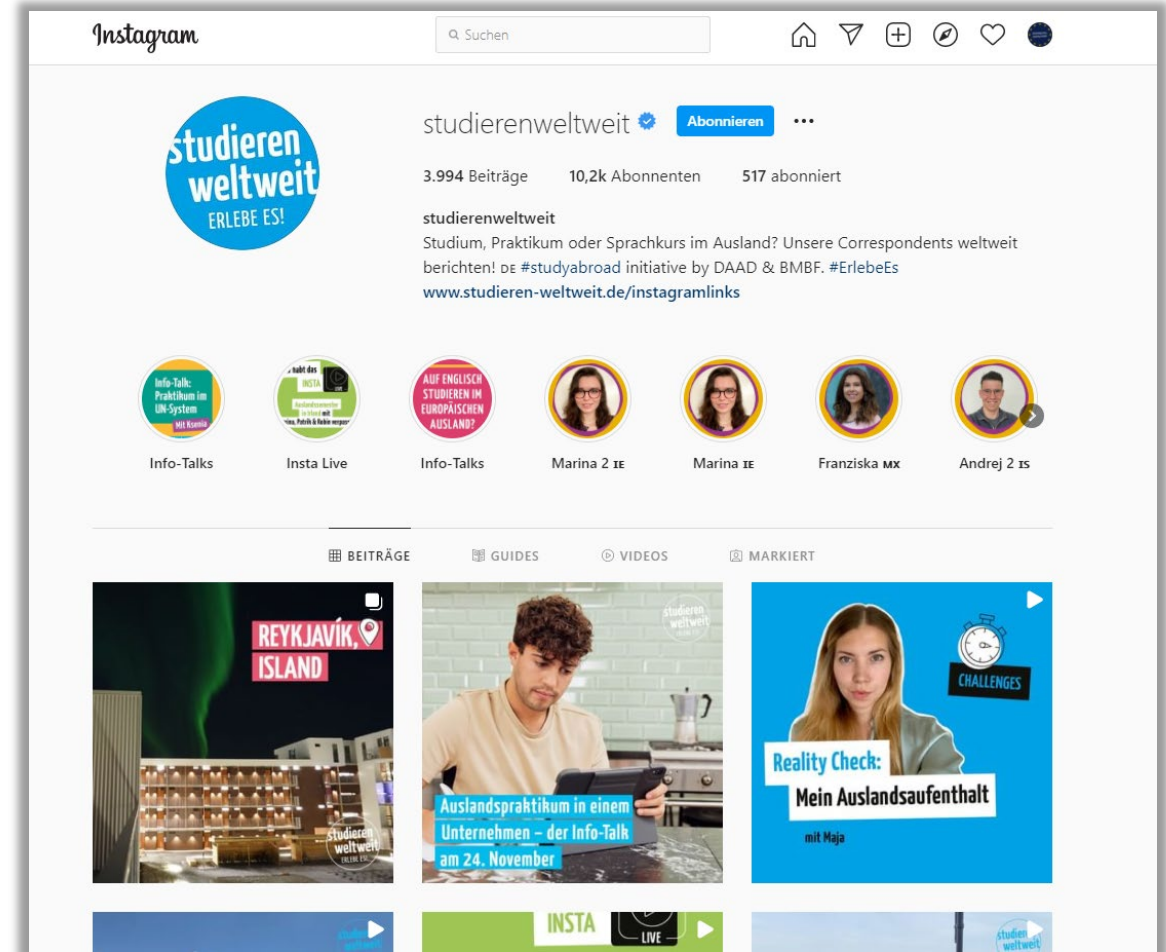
Instagram

Suchen

studierenweltweit ERLEBE ES!

studierenweltweit Abonnieren ...

3.994 Beiträge 10,2k Abonnenten 517 abonniert

studierenweltweit
Studium, Praktikum oder Sprachkurs im Ausland? Unsere Correspondents weltweit berichten! DE #studyabroad initiative by DAAD & BMBF. #ErlebeEs
www.studieren-weltweit.de/instagramlinks

Info-Talk: Praktikum im UN-System Mit Ksenia

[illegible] habt das INSTA LIVE Auslandssemester in Irland mit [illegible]ina, Patrik & Robin verpasst?

AUF ENGLISCH STUDIEREN IM EUROPÄISCHEN AUSLAND?

Info-Talks Insta Live Info-Talks Marina 2 IE Marina IE Franziska MX Andrej 2 IS

BEITRÄGE GUIDES VIDEOS MARKIERT

REYKJAVÍK, ISLAND

studieren weltweit ERLEBE ES!

studieren weltweit

Auslandspraktikum in einem Unternehmen – der Info-Talk am 24. November

CHALLENGES

Reality Check: Mein Auslandsaufenthalt

mit Maja

studieren weltweit

INSTA LIVE

studieren weltweit